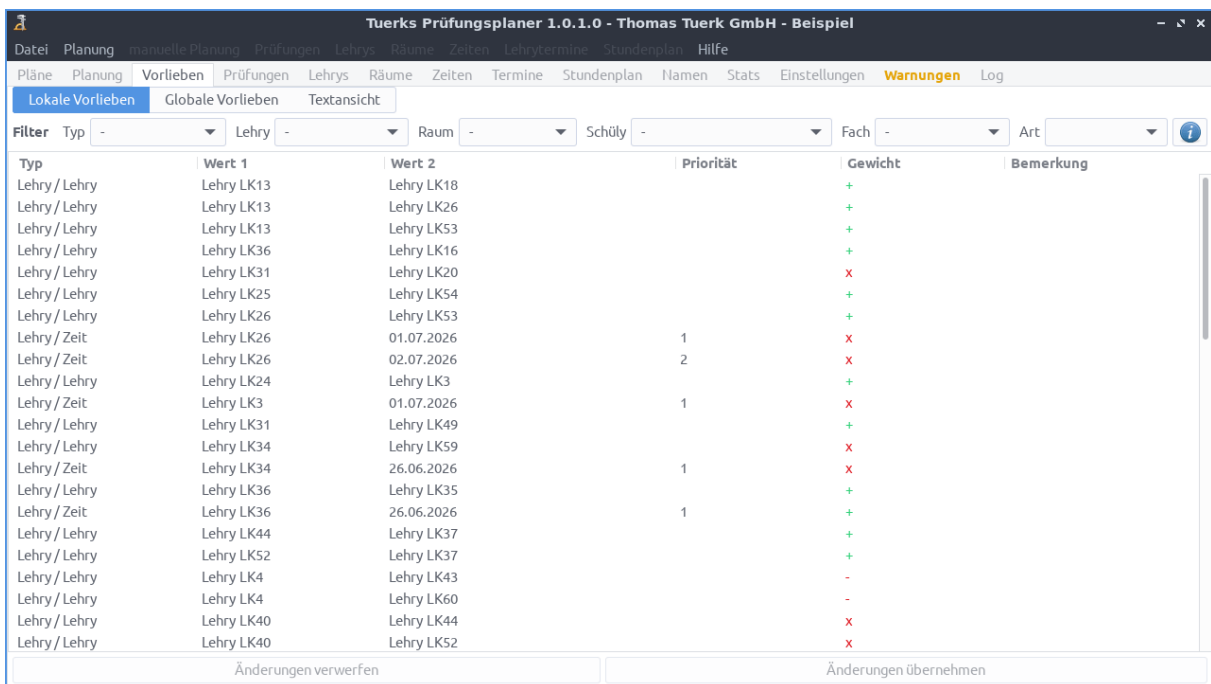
Tuerks Prüfungsplaner 1.0.1.0 - Thomas Tuerk GmbH - Beispiel

Datei Planung manuelle Planung Prüfungen Lehrys Räume Zeiten Lehrytermine Stundenplan Hilfe

Pläne Planung Vorlieben Prüfungen Lehrys Räume Zeiten Termine Stundenplan Namen Stats Einstellungen Warnungen Log

Lokale Vorlieben Globale Vorlieben Textansicht

Filter Typ - Lehry - Raum - Schüly - Fach - Art

| Typ | Wert 1 | Wert 2 | Priorität | Gewicht | Bemerkung |
|---|---|---|---|---|---|
| Lehry / Lehry | Lehry LK13 | Lehry LK18 | | + | |
| Lehry / Lehry | Lehry LK13 | Lehry LK26 | | + | |
| Lehry / Lehry | Lehry LK13 | Lehry LK53 | | + | |
| Lehry / Lehry | Lehry LK36 | Lehry LK16 | | + | |
| Lehry / Lehry | Lehry LK31 | Lehry LK20 | | x | |
| Lehry / Lehry | Lehry LK25 | Lehry LK54 | | + | |
| Lehry / Lehry | Lehry LK26 | Lehry LK53 | | + | |
| Lehry / Zeit | Lehry LK26 | 01.07.2026 | 1 | x | |
| Lehry / Zeit | Lehry LK26 | 02.07.2026 | 2 | x | |
| Lehry / Lehry | Lehry LK24 | Lehry LK3 | | + | |
| Lehry / Zeit | Lehry LK3 | 01.07.2026 | 1 | x | |
| Lehry / Lehry | Lehry LK31 | Lehry LK49 | | + | |
| Lehry / Lehry | Lehry LK34 | Lehry LK59 | | x | |
| Lehry / Zeit | Lehry LK34 | 26.06.2026 | 1 | x | |
| Lehry / Lehry | Lehry LK36 | Lehry LK35 | | + | |
| Lehry / Zeit | Lehry LK36 | 26.06.2026 | 1 | + | |
| Lehry / Lehry | Lehry LK44 | Lehry LK37 | | + | |
| Lehry / Lehry | Lehry LK52 | Lehry LK37 | | + | |
| Lehry / Lehry | Lehry LK4 | Lehry LK43 | | - | |
| Lehry / Lehry | Lehry LK4 | Lehry LK60 | | - | |
| Lehry / Lehry | Lehry LK40 | Lehry LK44 | | x | |
| Lehry / Lehry | Lehry LK40 | Lehry LK52 | | x | |

Änderungen verwerfen Änderungen übernehmen